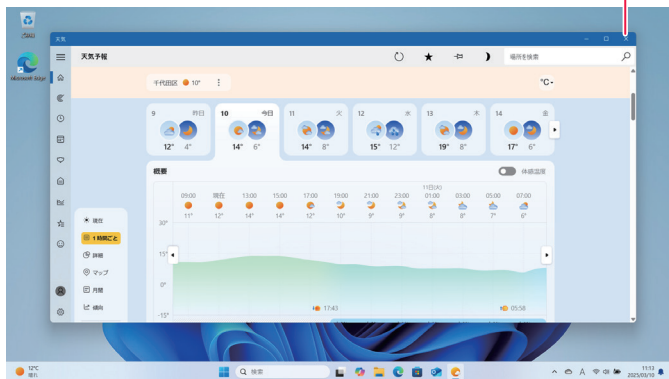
天気

天気予報

場所を検索

千代田区 10°

°C

9 昨日 12° 4°
10 今日 14° 6°
11 火 14° 8°
12 水 15° 12°
13 木 19° 8°
14 金 17° 6°

概要

体感温度

| 09:00 | 現在 | 13:00 | 15:00 | 17:00 | 19:00 | 21:00 | 23:00 | 11日(火) 01:00 | 03:00 | 05:00 | 07:00 |
|---|---|---|---|---|---|---|---|---|---|---|---|
| 11° | 12° | 14° | 14° | 12° | 10° | 9° | 9° | 8° | 8° | 8° | 8° |

30°
15°
0°
-15°

17:43
05:58

現在
1 時間ごと
詳細
マップ
月間
傾向

Microsoft Edge

12°C 晴れ

検索

11:13 2025/03/10